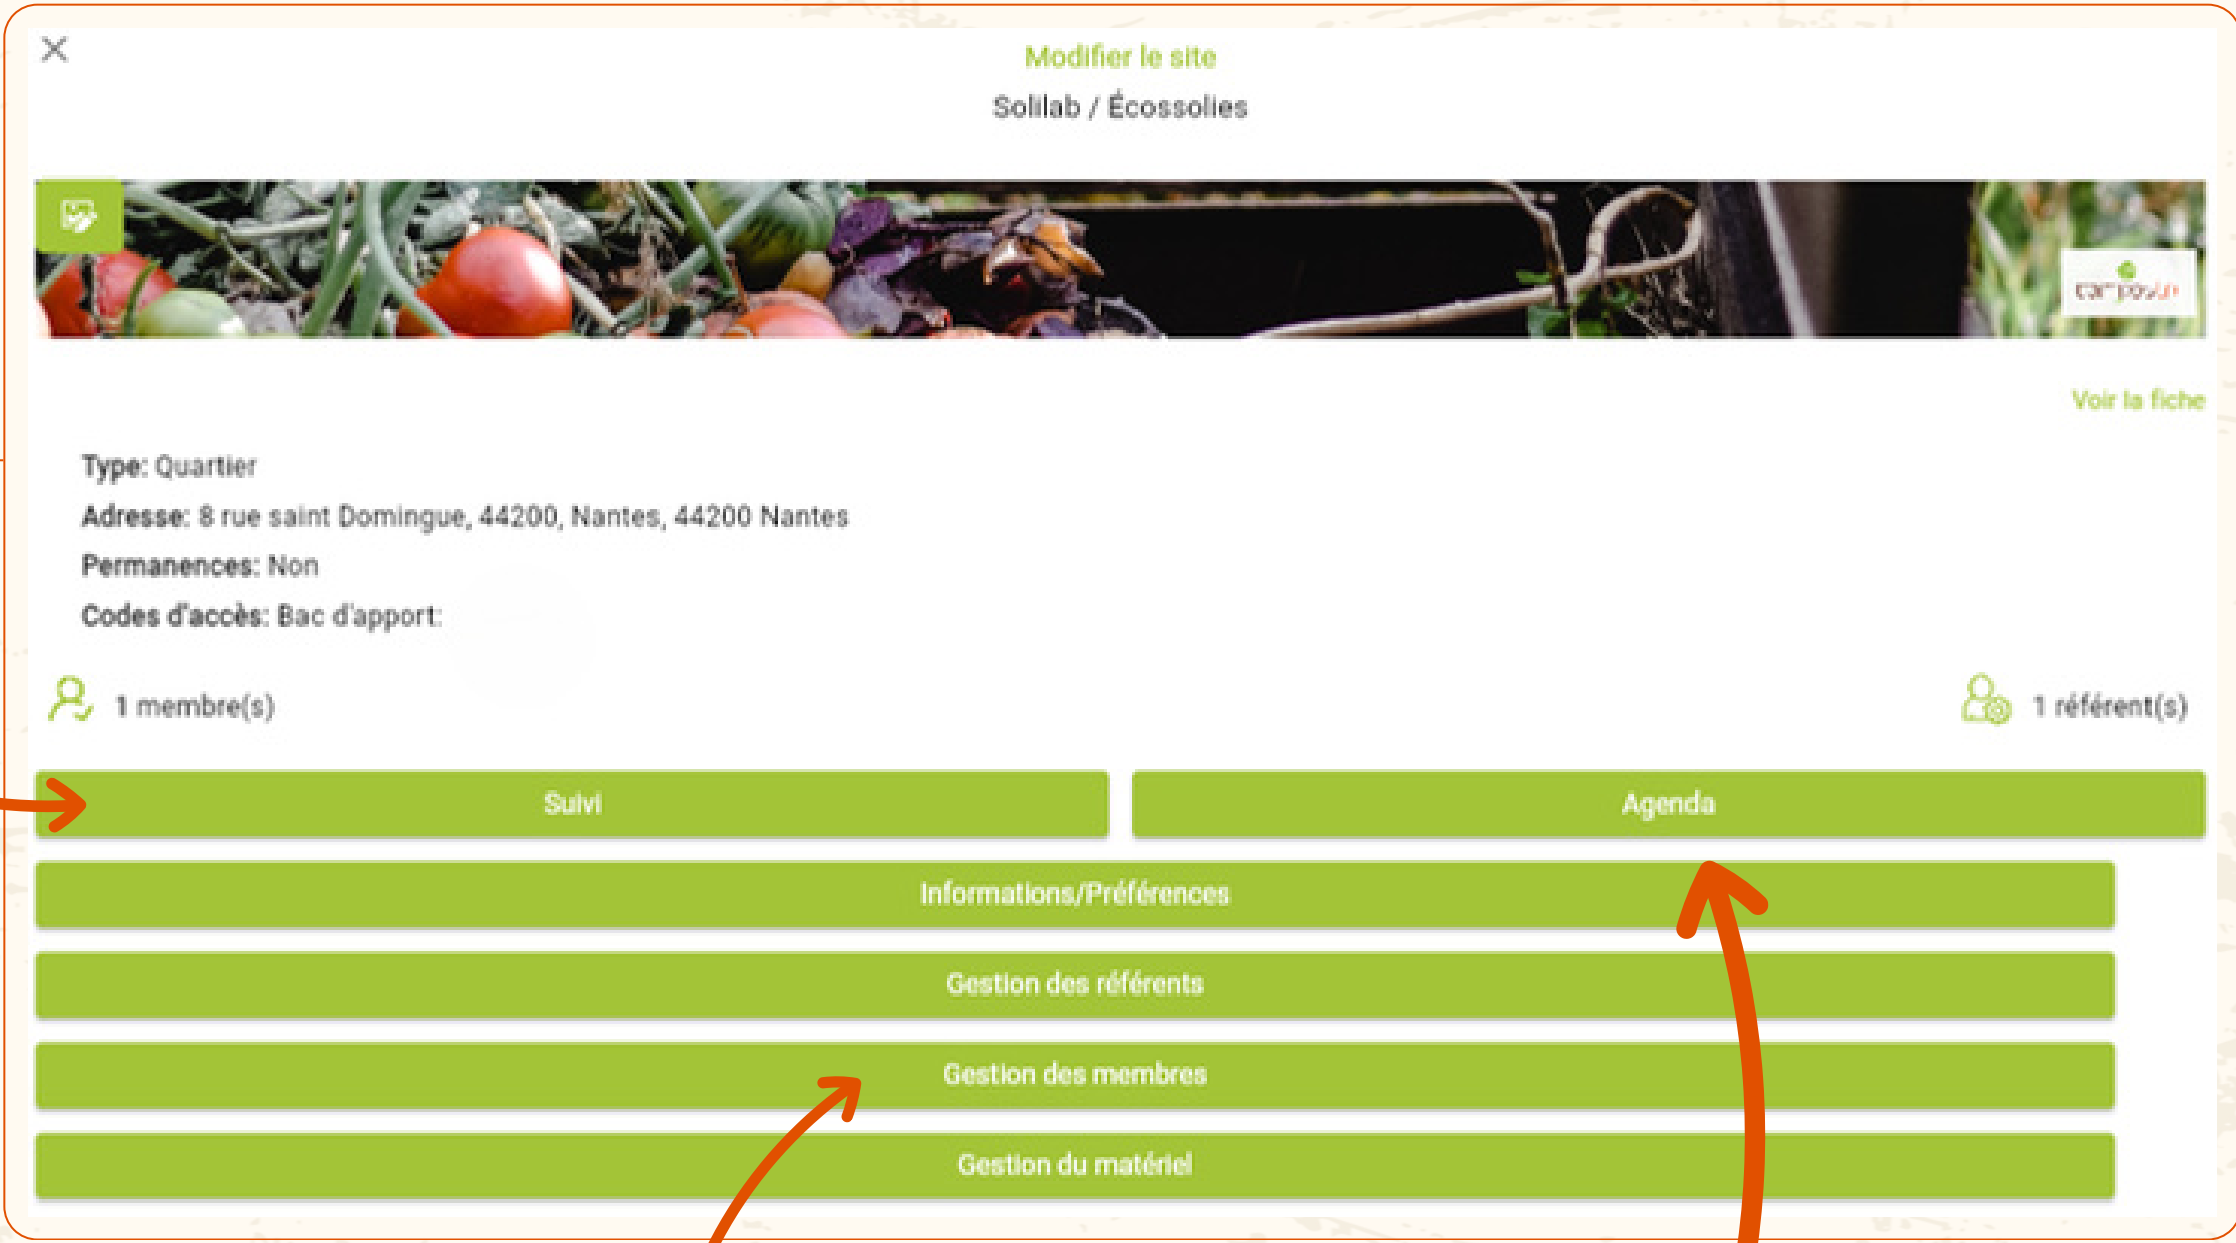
Modifier le site
Solilab / Écossolies

Voir la fiche

Type: Quartier
Adresse: 8 rue saint Domingue, 44200, Nantes, 44200 Nantes
Permanences: Non
Codes d'accès: Bac d'apport:

1 membre(s)

1 référent(s)

Suivi

Agenda

Informations/Préférences

Gestion des référents

Gestion des membres

Gestion du matériel